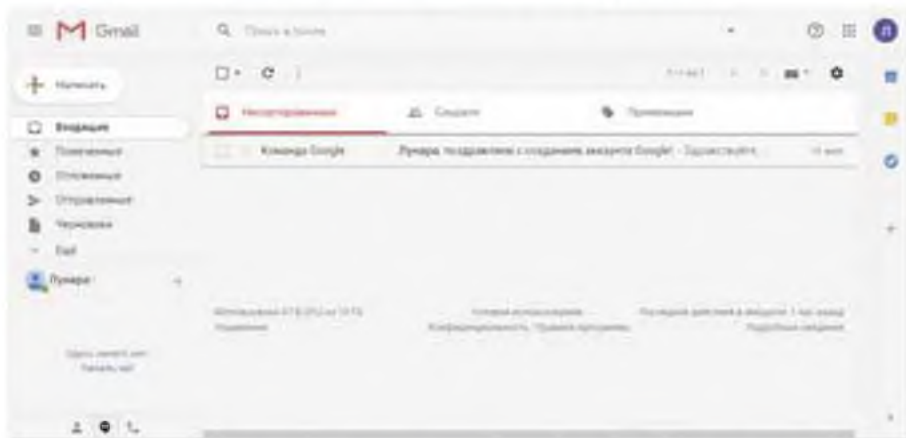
Gmail

Поиск в почте

Написать

Входящие
Помеченные
Отложенные
Отправленные
Черновики
Ещё

Лунара

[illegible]

Несортированные
Соцсети
Промоакции

1–1 из 1

Команда Google
Лунара, поздравляем с созданием аккаунта Google! - Здравствуйте, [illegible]
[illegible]

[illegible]
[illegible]
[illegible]
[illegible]
Последние действия в аккаунте: 1 час назад
Подробная информация